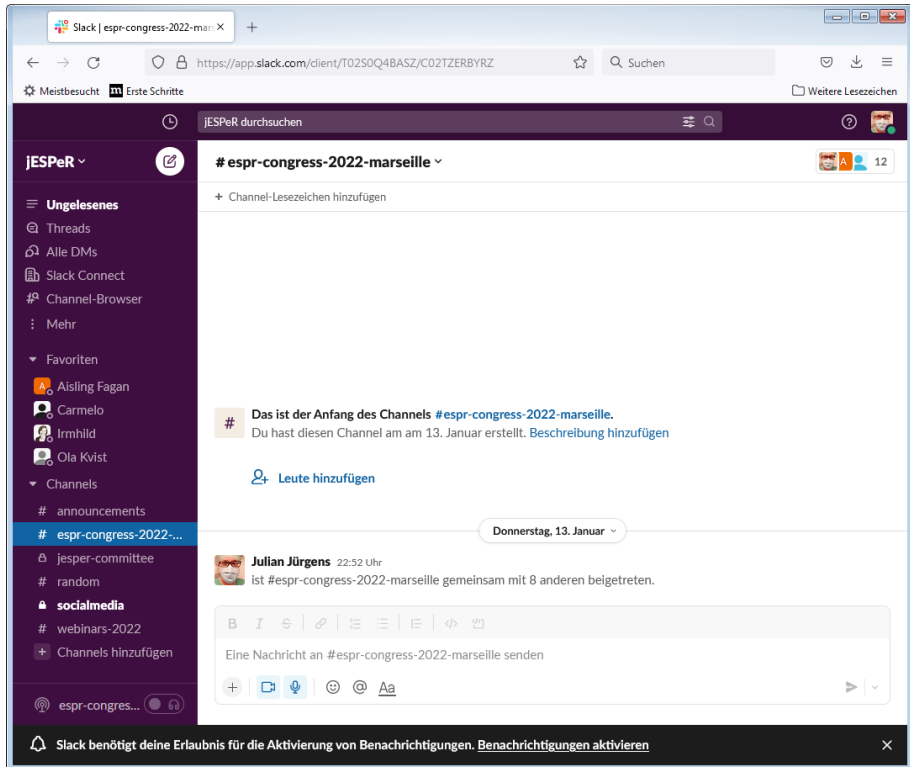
Slack | espr-congress-2022-mar ×
+
https://app.slack.com/client/T02S0Q4BASZ/C02TZERBYRZ
Suchen
Meistbesucht
Erste Schritte
Weitere Lesezeichen
jESPeR durchsuchen
jESPeR
# espr-congress-2022-marseille
A
12
+ Channel-Lesezeichen hinzufügen
Ungelesenes
Threads
Alle DMs
Slack Connect
Channel-Browser
Mehr
Favoriten
A
Aisling Fagan
Carmelo
Irmhild
Ola Kvist
Channels
# announcements
# espr-congress-2022-...
jesper-committee
# random
socialmedia
# webinars-2022
+ Channels hinzufügen
espr-congres...

#
Das ist der Anfang des Channels #espr-congress-2022-marseille.
Du hast diesen Channel am am 13. Januar erstellt. Beschreibung hinzufügen

Leute hinzufügen

Donnerstag, 13. Januar

Julian Jürgens 22:52 Uhr
ist #espr-congress-2022-marseille gemeinsam mit 8 anderen beigetreten.

B I S
Eine Nachricht an #espr-congress-2022-marseille senden
+
@
Aa

Slack benötigt deine Erlaubnis für die Aktivierung von Benachrichtigungen. Benachrichtigungen aktivieren
×